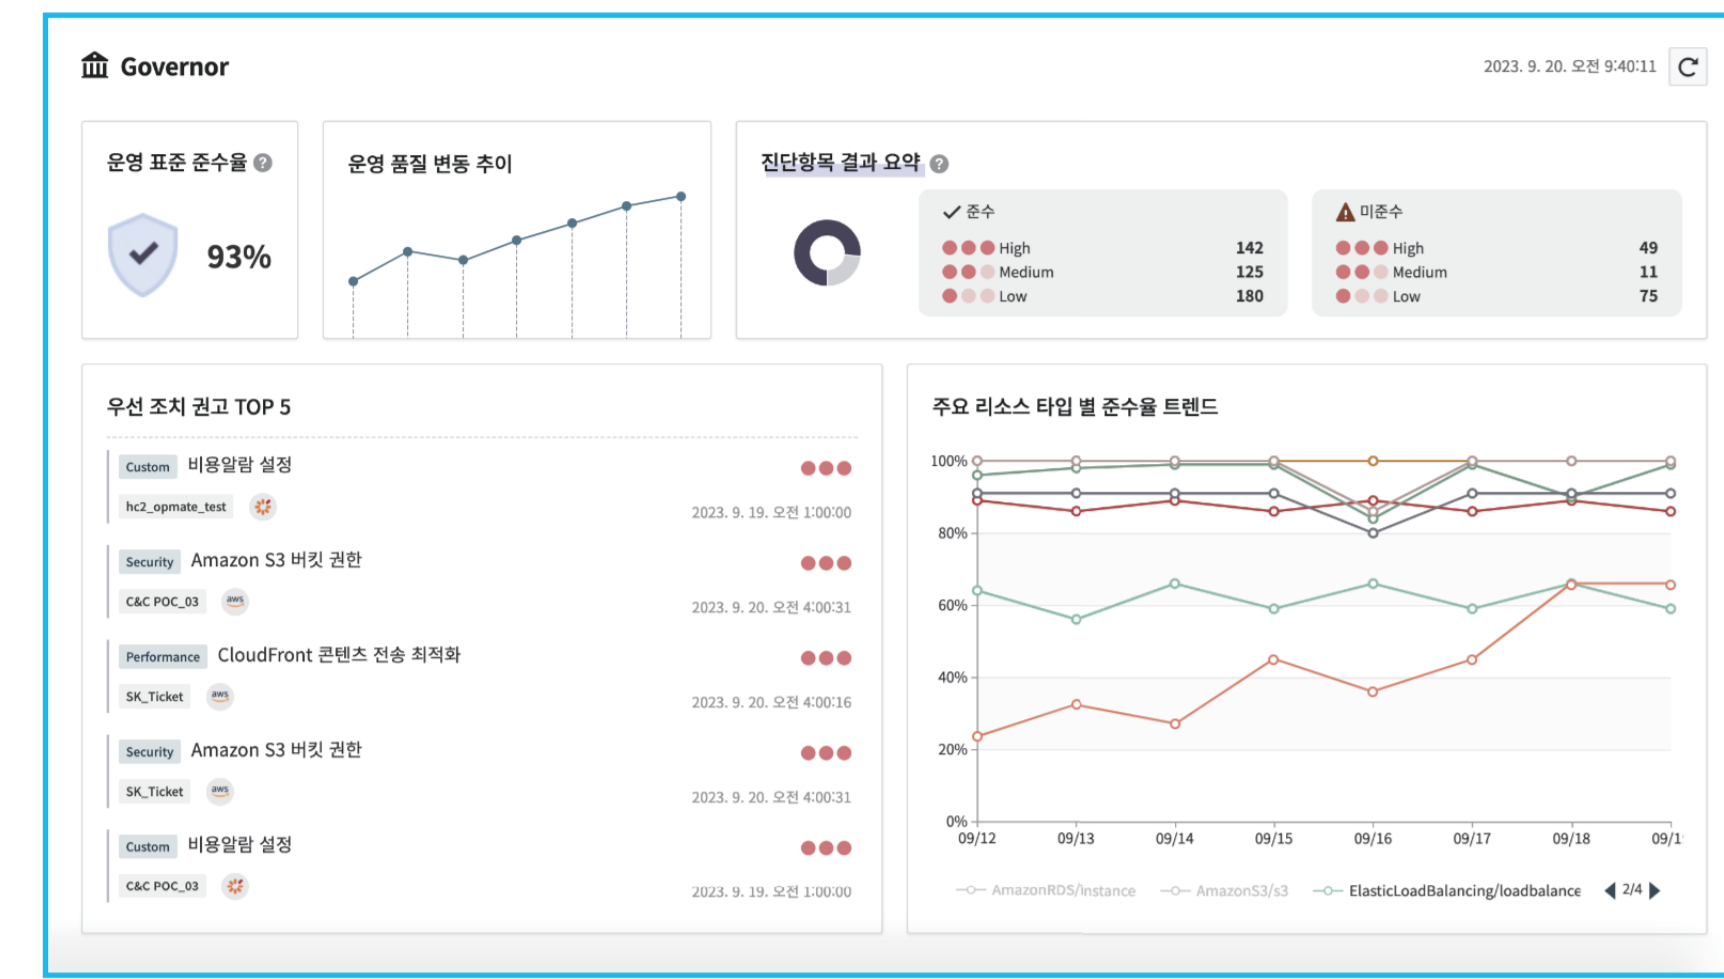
Governor

2023. 9. 20. 오전 9:40:11

운영 표준 준수율

93%

운영 품질 변동 추이

진단항목 결과 요약

준수
High 142
Medium 125
Low 180

미준수
High 49
Medium 11
Low 75

우선 조치 권고 TOP 5

Custom 비용알람 설정
hc2_opmate_test
2023. 9. 19. 오전 1:00:00

Security Amazon S3 버킷 권한
C&C POC_03
2023. 9. 20. 오전 4:00:31

Performance CloudFront 콘텐츠 전송 최적화
SK_Ticket
2023. 9. 20. 오전 4:00:16

Security Amazon S3 버킷 권한
SK_Ticket
2023. 9. 20. 오전 4:00:31

Custom 비용알람 설정
C&C POC_03
2023. 9. 19. 오전 1:00:00

주요 리소스 타입 별 준수율 트렌드

100%
80%
60%
40%
20%
0%
09/12 09/13 09/14 09/15 09/16 09/17 09/18 09/1

AmazonRDS/instance AmazonS3/s3 ElasticLoadBalancing/loadbalance 2/4